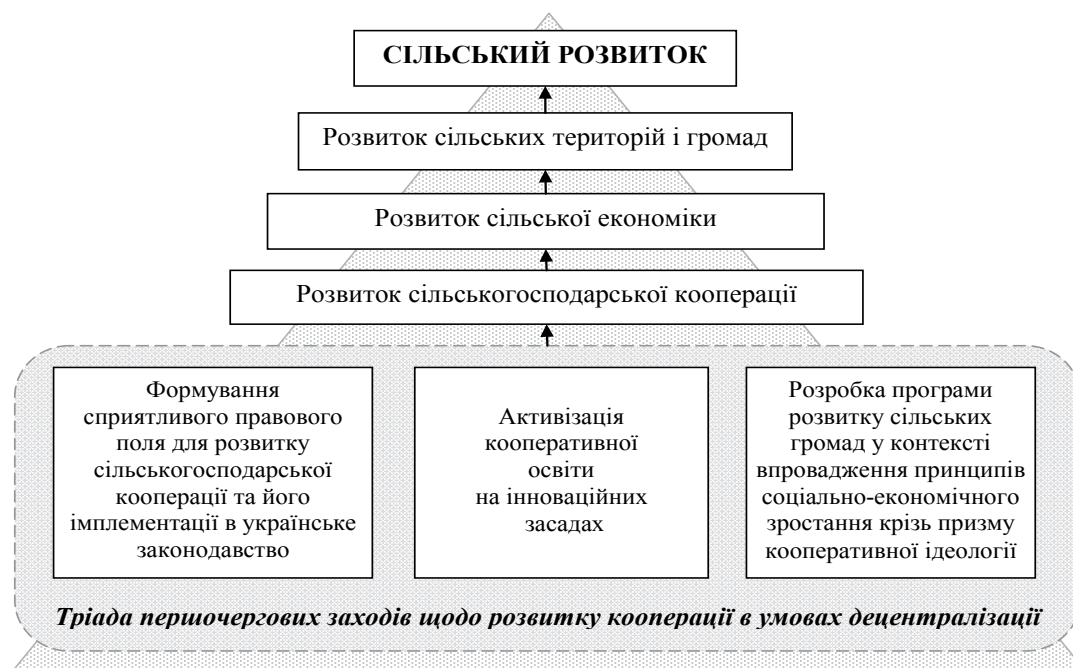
СІЛЬСЬКИЙ РОЗВИТОК

Розвиток сільських територій і громад

Розвиток сільської економіки

Розвиток сільськогосподарської кооперації

Формування сприятливого правового поля для розвитку сільськогосподарської кооперації та його імплементації в українське законодавство

Активізація кооперативної освіти на інноваційних засадах

Розробка програми розвитку сільських громад у контексті впровадження принципів соціально-економічного зростання крізь призму кооперативної ідеології

Тріада першочергових заходів щодо розвитку кооперації в умовах децентралізації